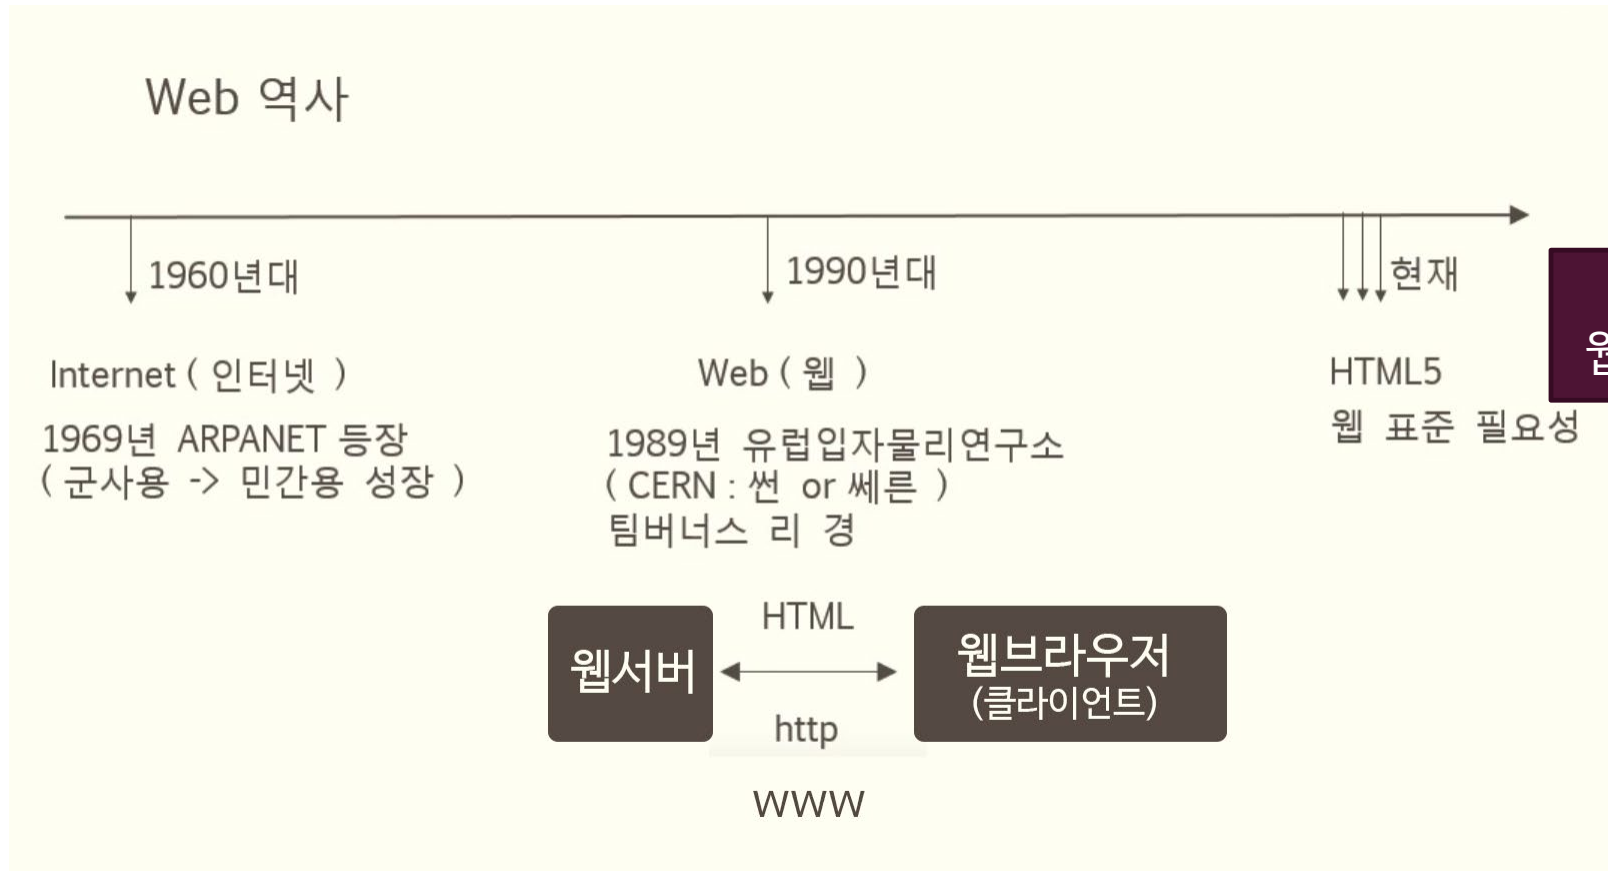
Web 역사

1960년대

1990년대

현재

Internet ( 인터넷 )

1969년 ARPANET 등장
( 군사용 -> 민간용 성장 )

Web ( 웹 )

1989년 유럽입자물리연구소
( CERN : 썬 or 쎄른 )
팀버너스 리 경

HTML5
웹 표준 필요성

웹서버

HTML

http

웹브라우저
(클라이언트)

www

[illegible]